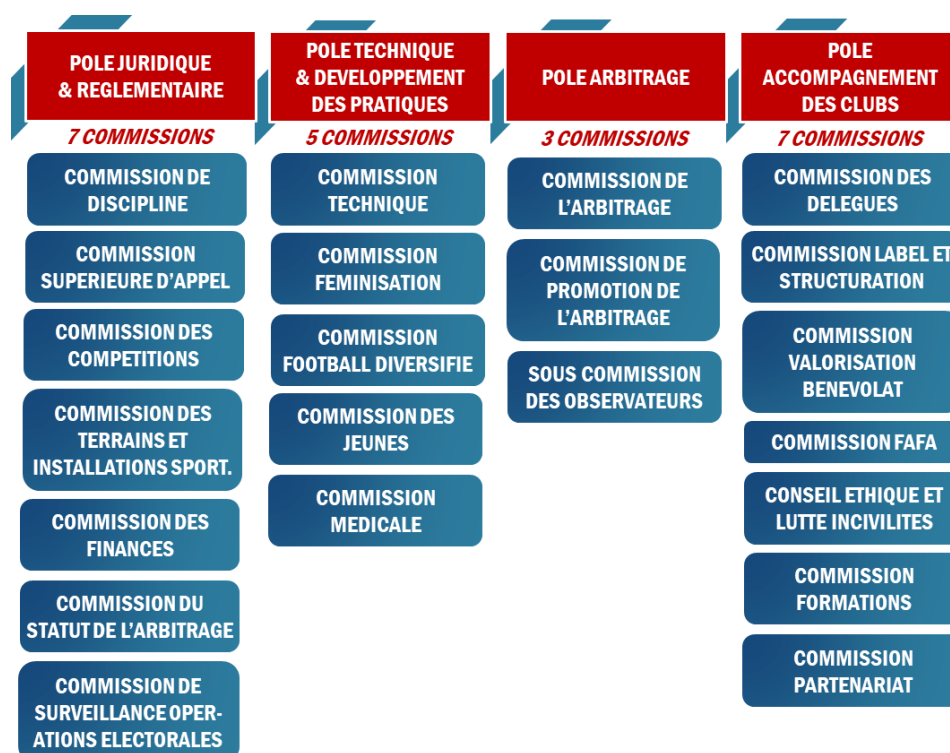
POLE JURIDIQUE & REGLEMENTAIRE

7 COMMISSIONS

COMMISSION DE DISCIPLINE

COMMISSION SUPERIEURE D'APPEL

COMMISSION DES COMPETITIONS

COMMISSION DES TERRAINS ET INSTALLATIONS SPORT.

COMMISSION DES FINANCES

COMMISSION DU STATUT DE L'ARBITRAGE

COMMISSION DE SURVEILLANCE OPERATIONS ELECTORALES

POLE TECHNIQUE & DEVELOPPEMENT DES PRATIQUES

5 COMMISSIONS

COMMISSION TECHNIQUE

COMMISSION FEMINISATION

COMMISSION FOOTBALL DIVERSIFIE

COMMISSION DES JEUNES

COMMISSION MEDICALE

POLE ARBITRAGE

3 COMMISSIONS

COMMISSION DE L'ARBITRAGE

COMMISSION DE PROMOTION DE L'ARBITRAGE

SOUS COMMISSION DES OBSERVATEURS

POLE ACCOMPAGNEMENT DES CLUBS

7 COMMISSIONS

COMMISSION DES DELEGUES

COMMISSION LABEL ET STRUCTURATION

COMMISSION VALORISATION BENEVOLAT

COMMISSION FAFA

CONSEIL ETHIQUE ET LUTTE INCIVILITES

COMMISSION FORMATIONS

COMMISSION PARTENARIAT